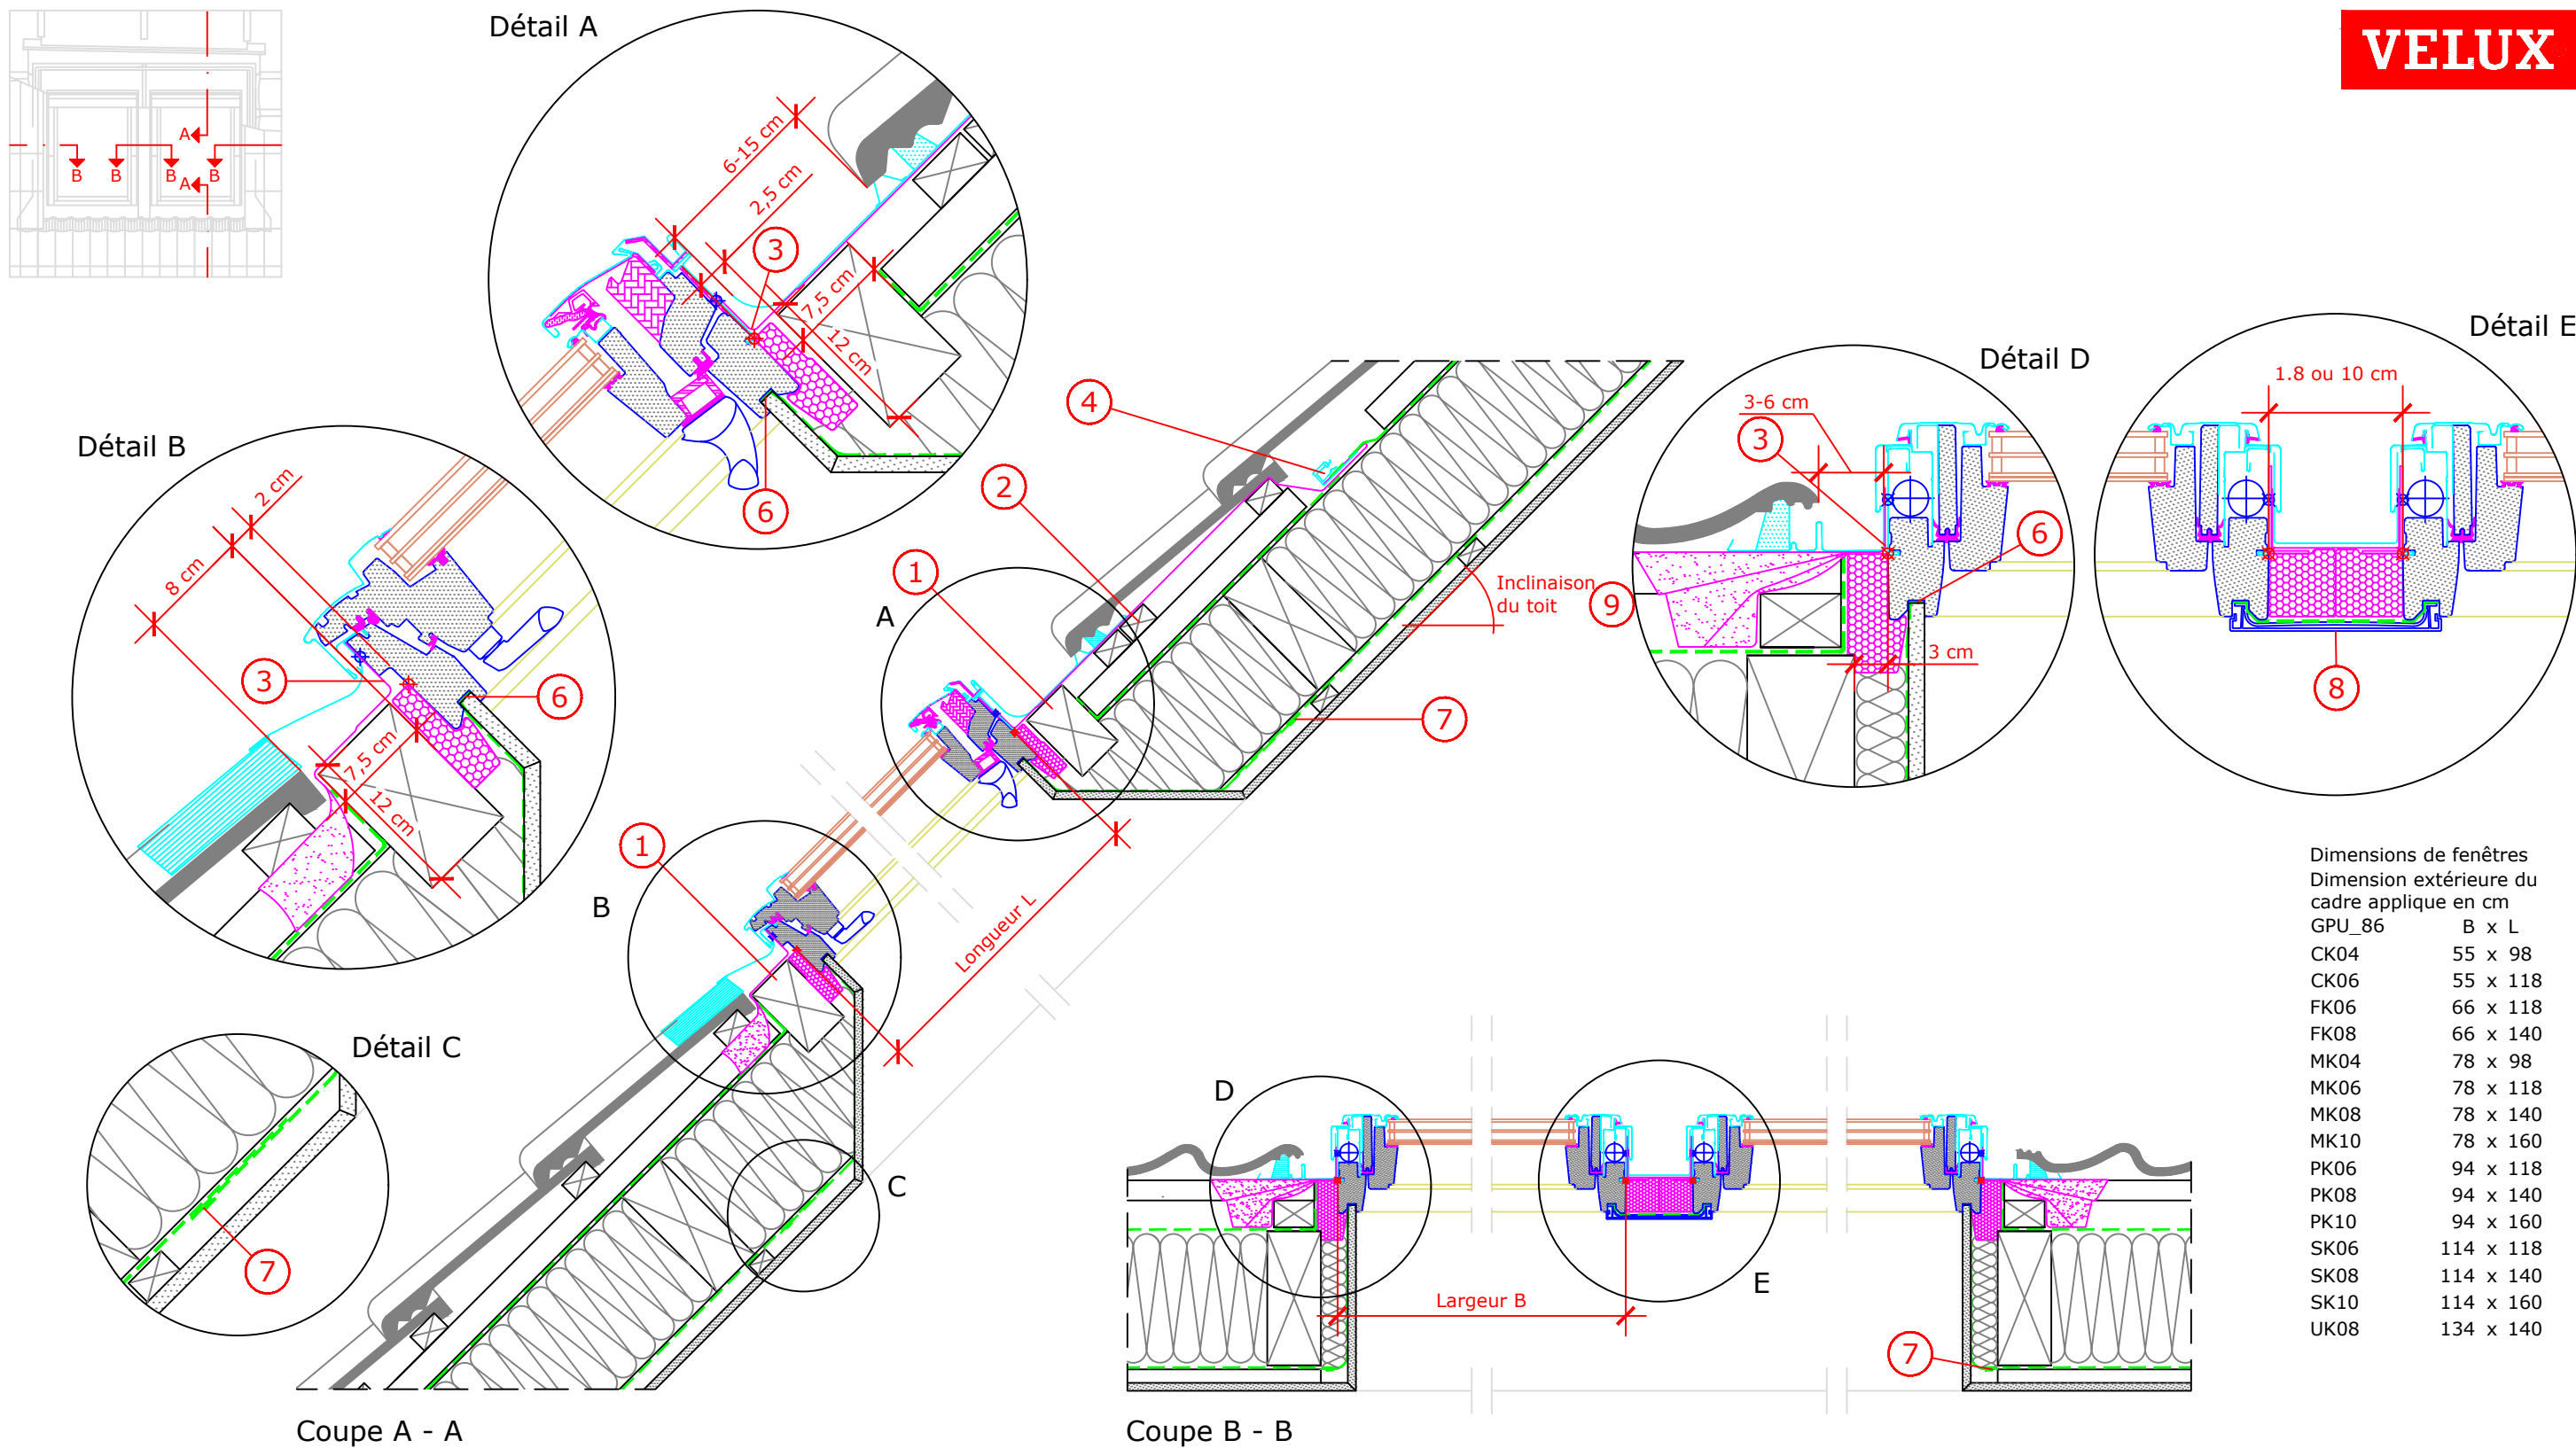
VELUX

A
B B B B
A

Détail A
6-15 cm
2,5 cm
3
7,5 cm
12 cm
6

Détail B
2 cm
8 cm
3
6
7,5 cm
12 cm

4
2
1
A
7
Inclinaison du toit
9
1
B
Longueur L
C

Détail C
7

Détail D
3-6 cm
3
6
3 cm

Détail E
1.8 ou 10 cm
8

D
E
Largeur B
7

Dimensions de fenêtres
Dimension extérieure du cadre applique en cm

| GPU_86 | B x L |
|---|---|
| CK04 | 55 x 98 |
| CK06 | 55 x 118 |
| FK06 | 66 x 118 |
| FK08 | 66 x 140 |
| MK04 | 78 x 98 |
| MK06 | 78 x 118 |
| MK08 | 78 x 140 |
| MK10 | 78 x 160 |
| PK06 | 94 x 118 |
| PK08 | 94 x 140 |
| PK10 | 94 x 160 |
| SK06 | 114 x 118 |
| SK08 | 114 x 140 |
| SK10 | 114 x 160 |
| UK08 | 134 x 140 |

Coupe A - A
Coupe B - B